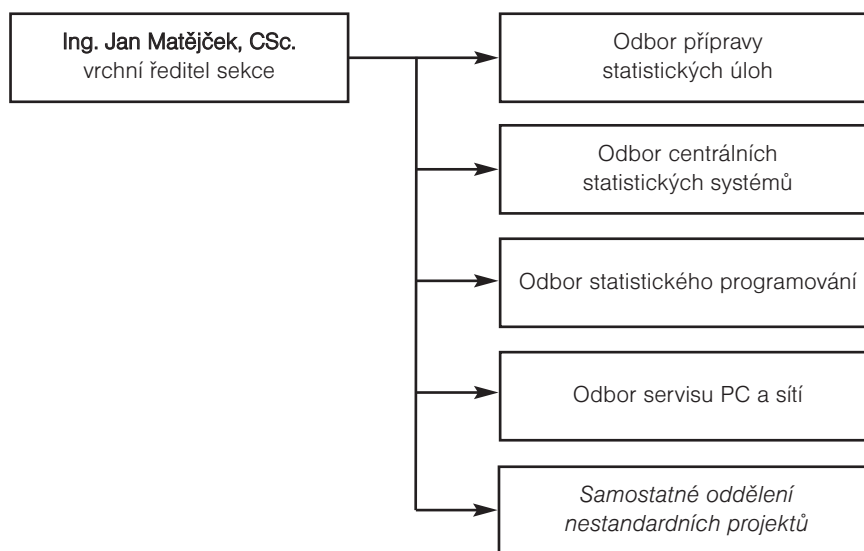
Ing. Jan Matějček, CSc.
vrchní ředitel sekce

Odbor přípravy statistických úloh

Odbor centrálních statistických systémů

Odbor statistického programování

Odbor servisu PC a sítí

*Samostatné oddělení nestandardních projektů*